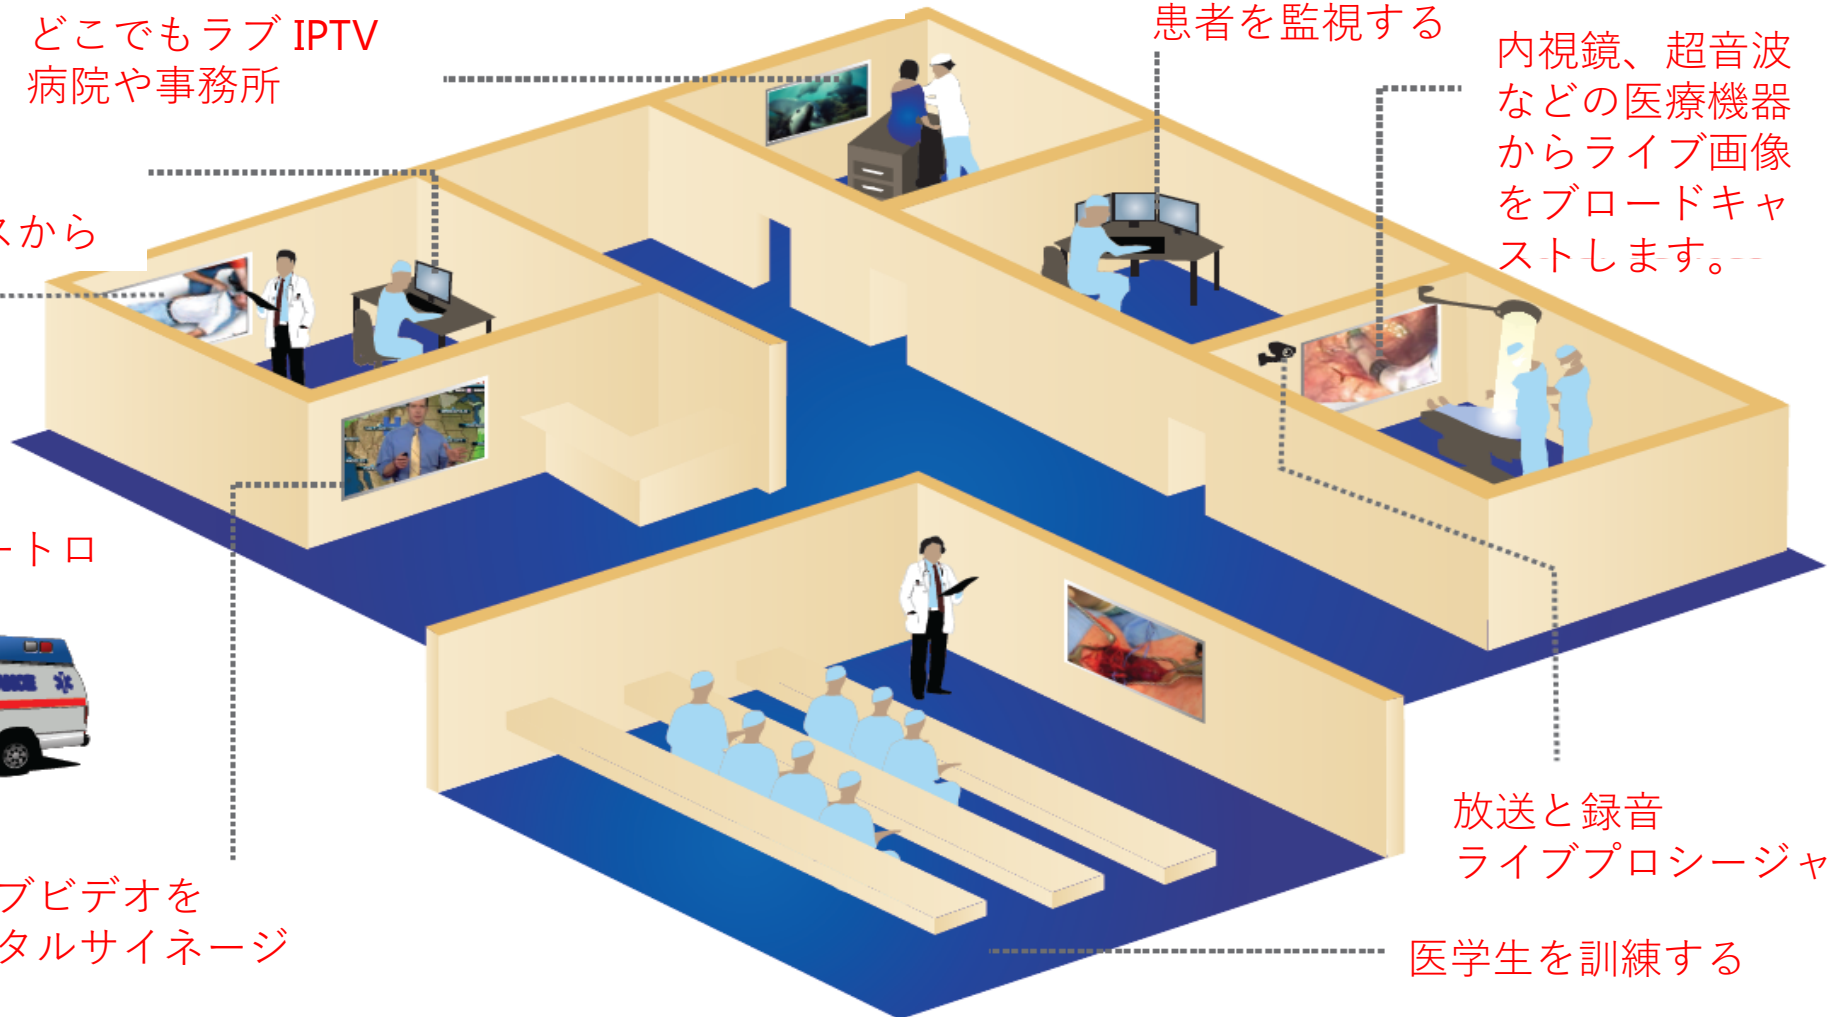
どこでもラブ IPTV
病院や事務所

患者を監視する

内視鏡、超音波などの医療機器からライブ画像をブロードキャストします。

スから

ートロ

ブビデオを
タルサイネージ

放送と録音
ライブプロシージャ

医学生を訓練する